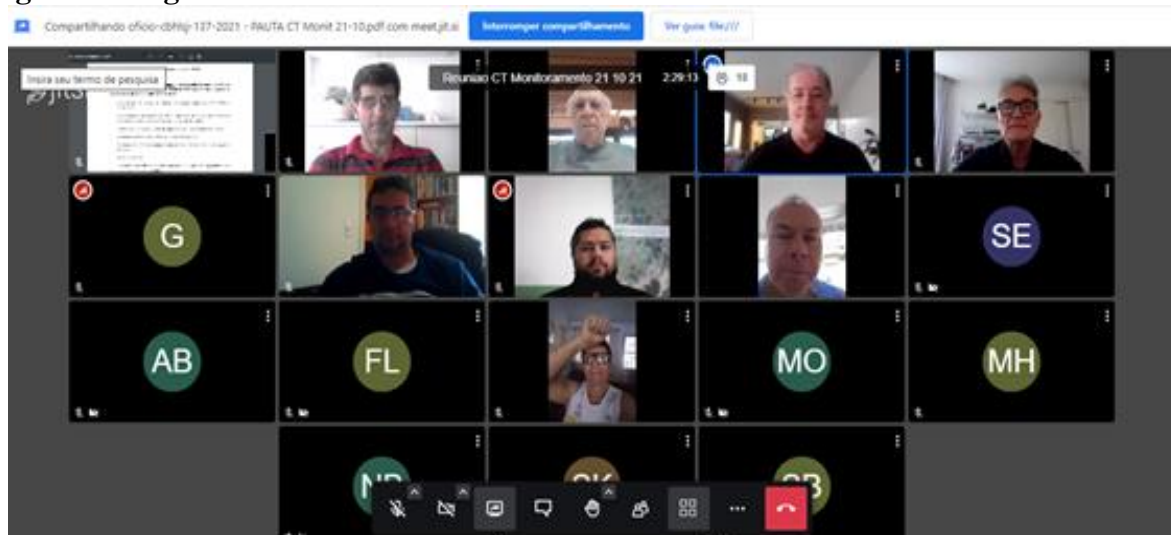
Compartilhando oficio-cbhlg-137-2021 - PAUTA CT Monit 21-10.pdf com meet.jit.si

Interromper compartilhamento

Ver guia file:///

Insira seu termo de pesquisa

Reuniao CT Monitoramento 21 10 21

2:29:13

18

G

SE

AB

FL

MO

MH

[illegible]

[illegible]

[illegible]